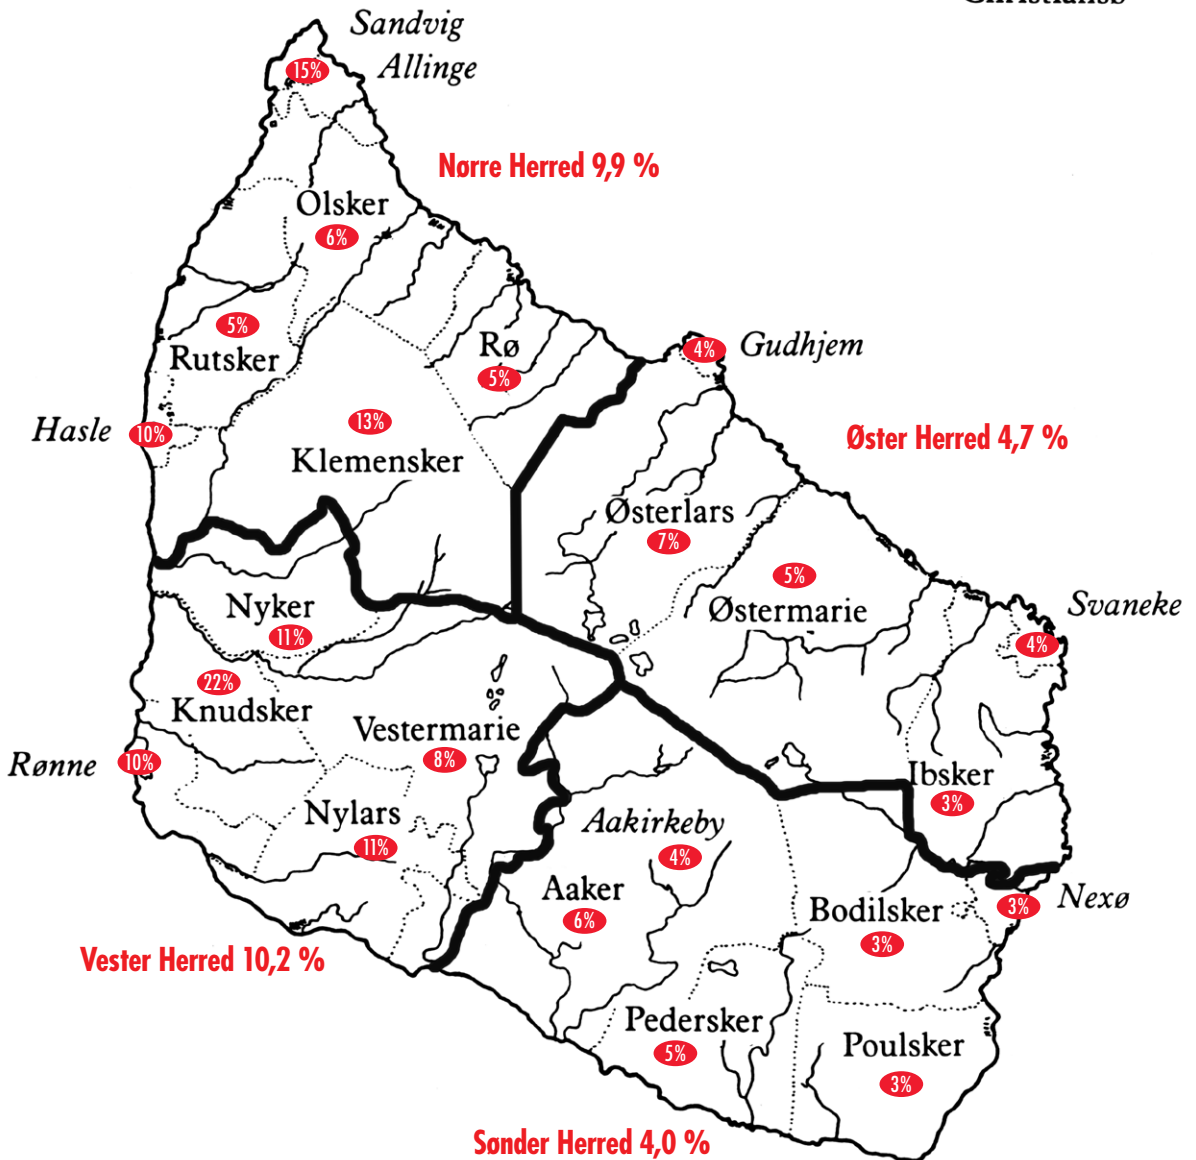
Christiansø

Sandvig
15%
Allinge

Nørre Herred 9,9 %

Olsker
6%

5%
Rutsker

Rø
5%

4%
Gudhjem

Hasle
10%

13%
Klemensker

Øster Herred 4,7 %

Østerlars
7%

5%
Østermarie

Svaneke
4%

Nyker
11%

22%
Knudsker

Vestermarie
8%

Rønne
10%

Ibsker
3%

Nylars
11%

Aakirkeby
4%

Aaker
6%

Bodilsker
3%

3%
Nexø

Vester Herred 10,2 %

Pedersker
5%

Poulsker
3%

Sønder Herred 4,0 %